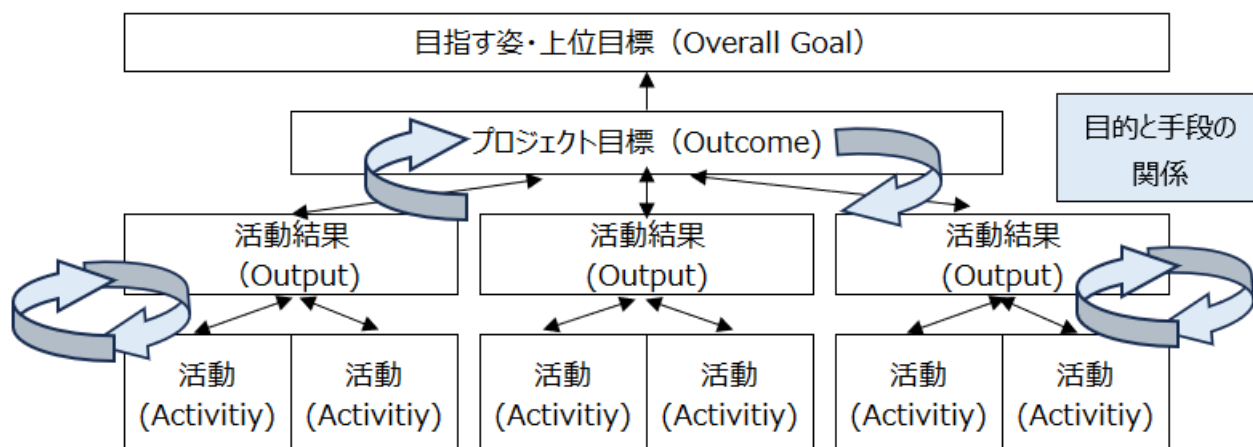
目指す姿・上位目標（Overall Goal）

プロジェクト目標（Outcome）

目的と手段の関係

活動結果
（Output）

活動結果
（Output）

活動結果
（Output）

活動
（Activitiy）

活動
（Activitiy）

活動
（Activitiy）

活動
（Activitiy）

活動
（Activitiy）

活動
（Activitiy）